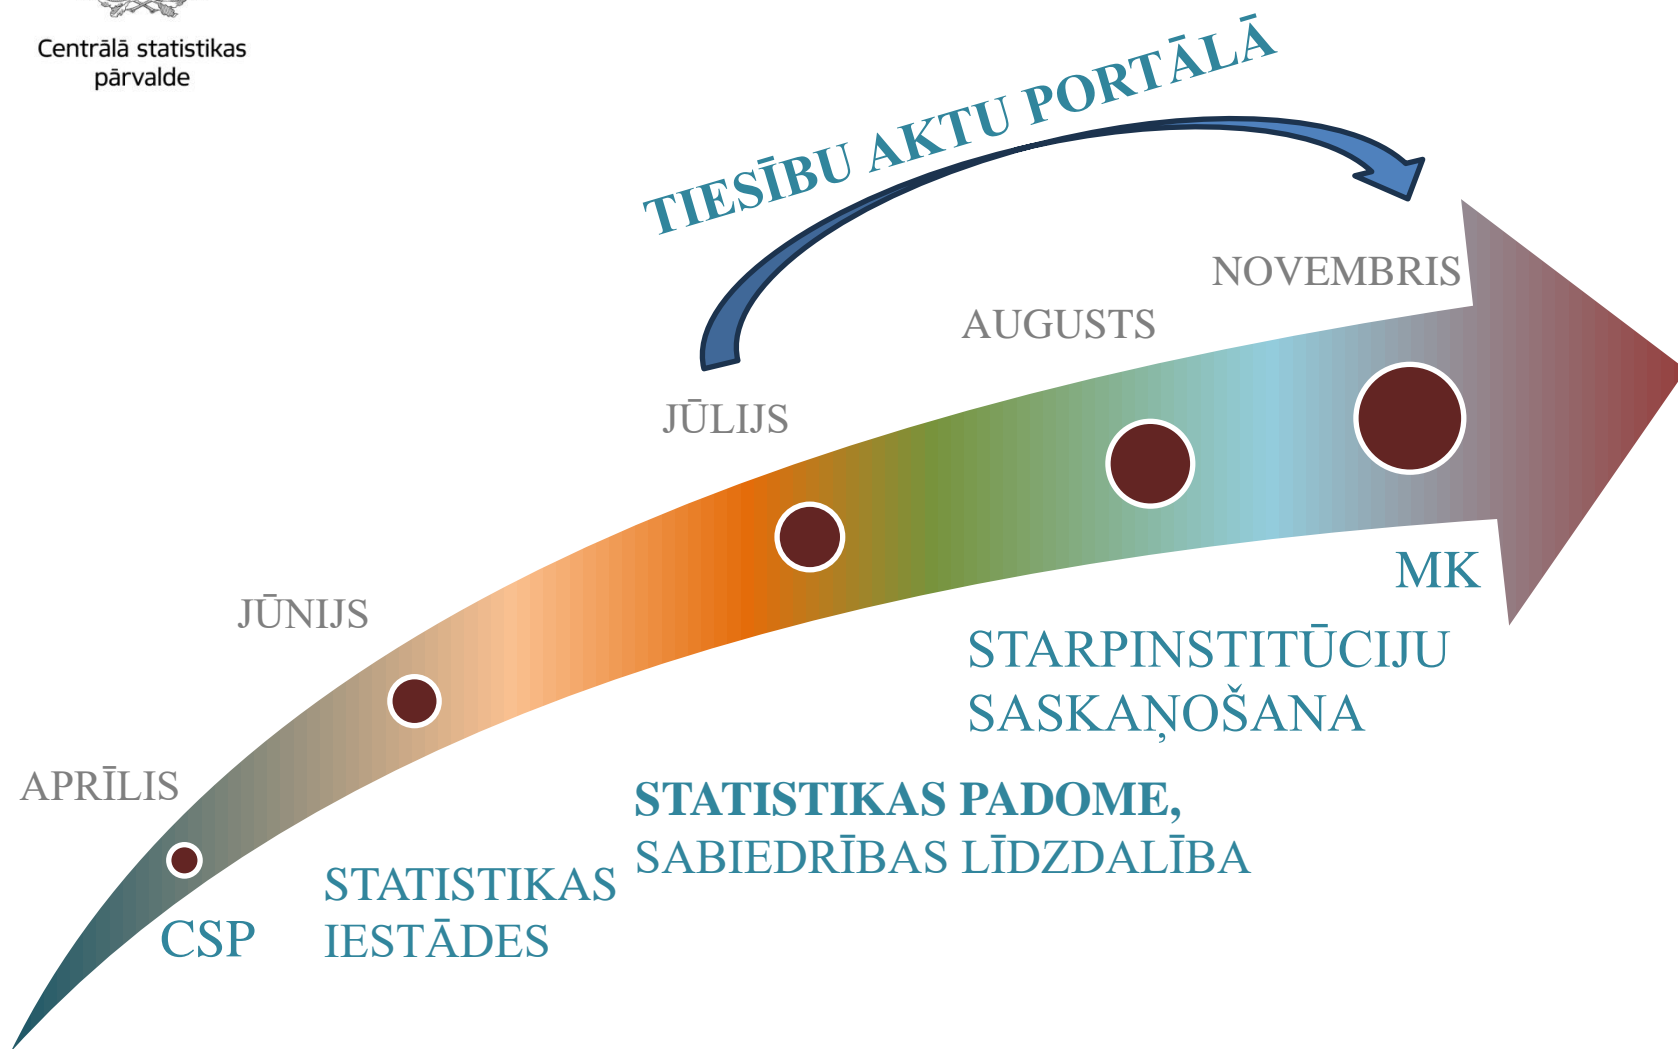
Centrālā statistikas pārvalde

TIESĪBU AKTU PORTĀLĀ

NOVEMBRIS

AUGUSTS

JŪLIJS

JŪNIJS

APRĪLIS

MK

STARPINSTITŪCIJU SASKAŅOŠANA

STATISTIKAS PADOME, SABIEDRĪBAS LĪDZDALĪBA

STATISTIKAS IESTĀDES

CSP